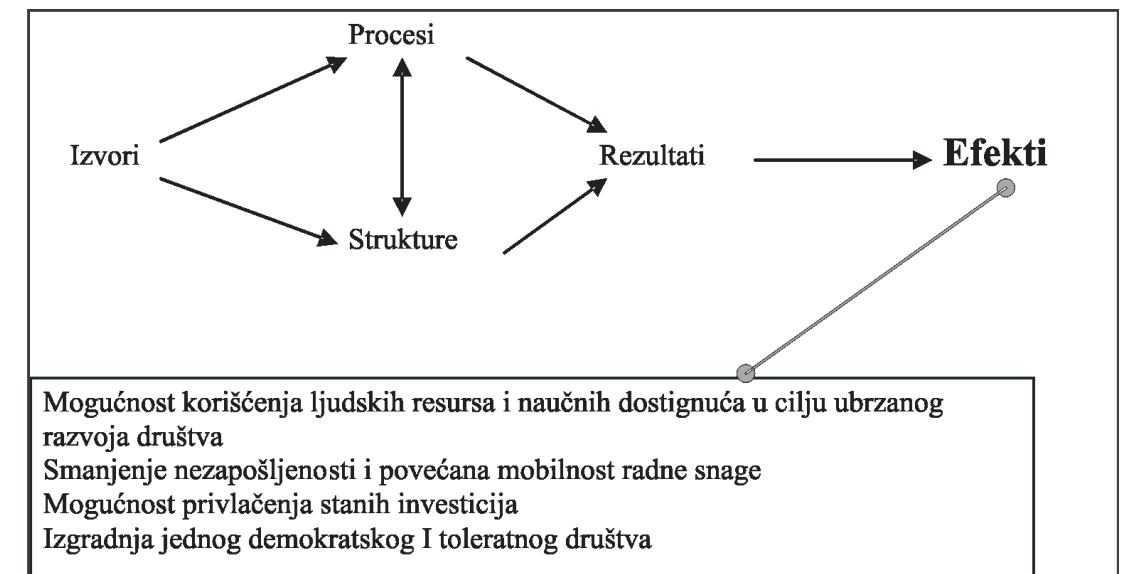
Procesi

Izvori

Rezultati

Efekti

Strukture

Mogućnost korišćenja ljudskih resursa i naučnih dostignuća u cilju ubrzanog razvoja društva
Smanjenje nezapošljenosti i povećana mobilnost radne snage
Mogućnost privlačenja stanih investicija
Izgradnja jednog demokratskog I toleratnog društva